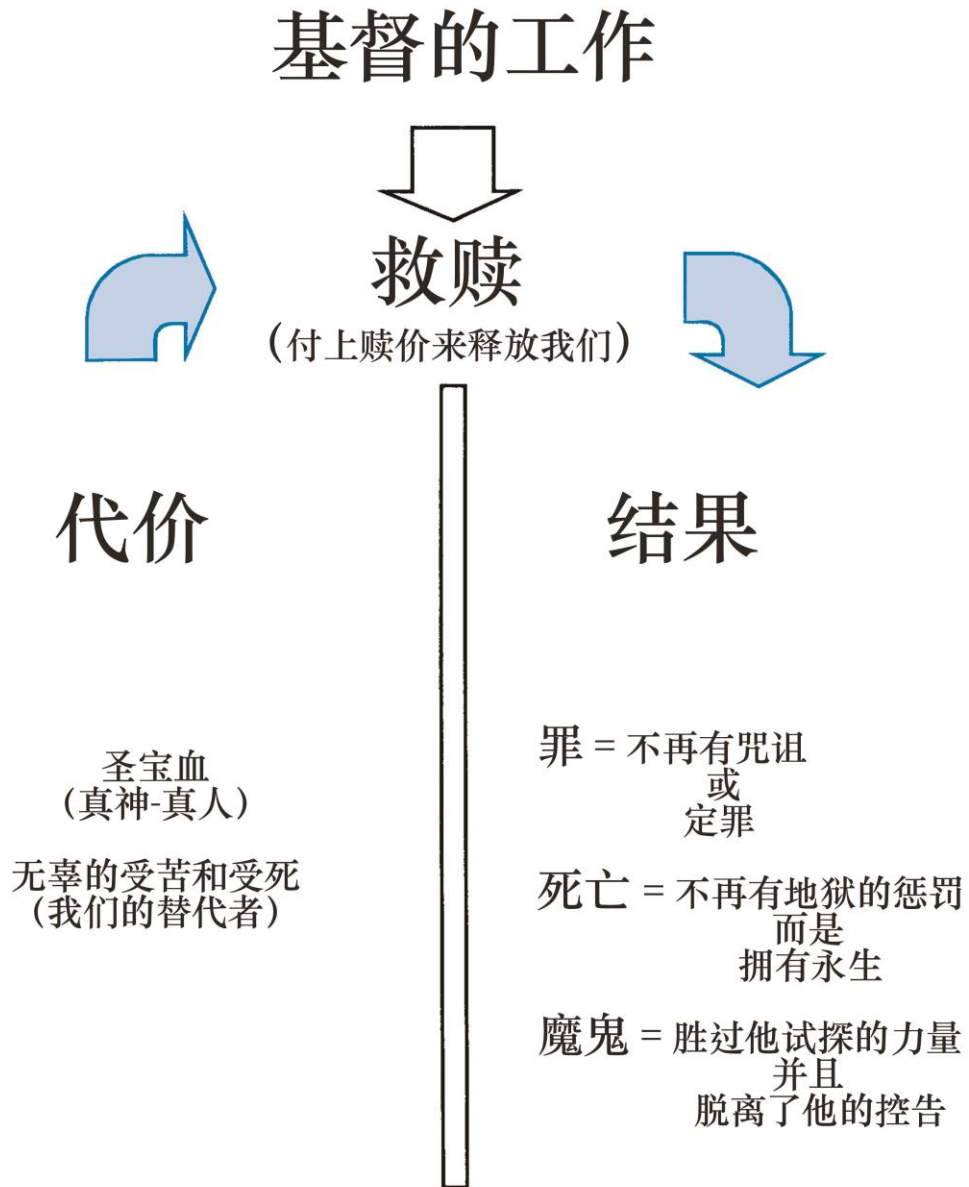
基督的工作

救赎
（付上赎价来释放我们）

代价

圣宝血
（真神-真人）

无辜的受苦和受死
（我们的替代者）

结果

罪 = 不再有咒诅
或
定罪

死亡 = 不再有地狱的惩罚
而是
拥有永生

魔鬼 = 胜过他试探的力量
并且
脱离了他的控告